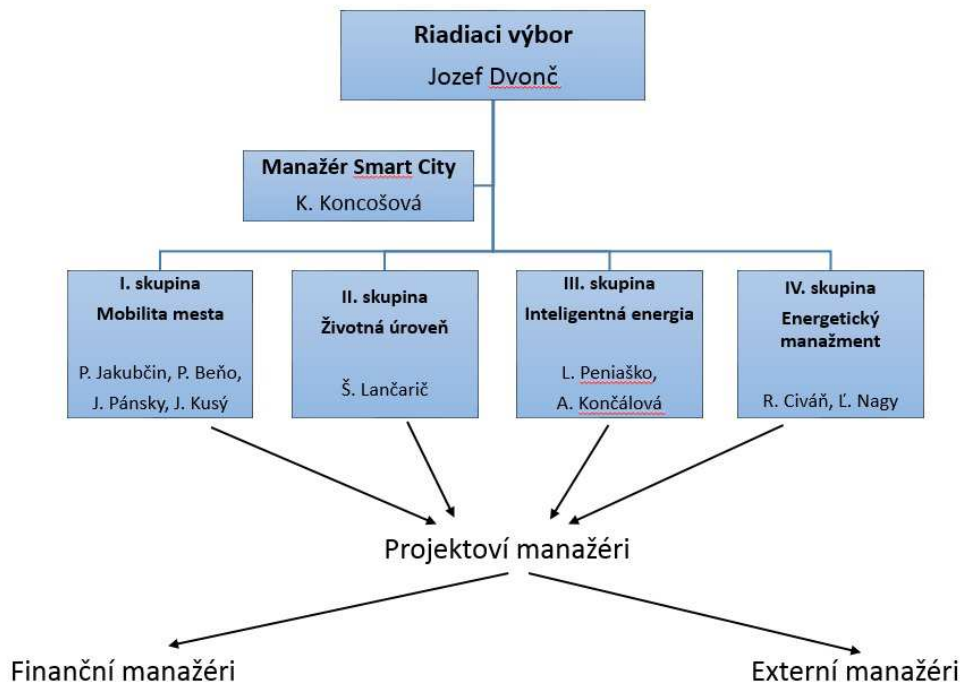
Riadiaci výbor
Jozef Dvonč

Manažér Smart City
K. Koncošová

I. skupina
Mobilita mesta
P. Jakubčin, P. Beňo, J. Pánsky, J. Kusý

II. skupina
Životná úroveň
Š. Lančarič

III. skupina
Inteligentná energia
L. Peniaško, A. Končálová

IV. skupina
Energetický manažment
R. Civáň, Ľ. Nagy

Projektoví manažéri

Finanční manažéri

Externí manažéri